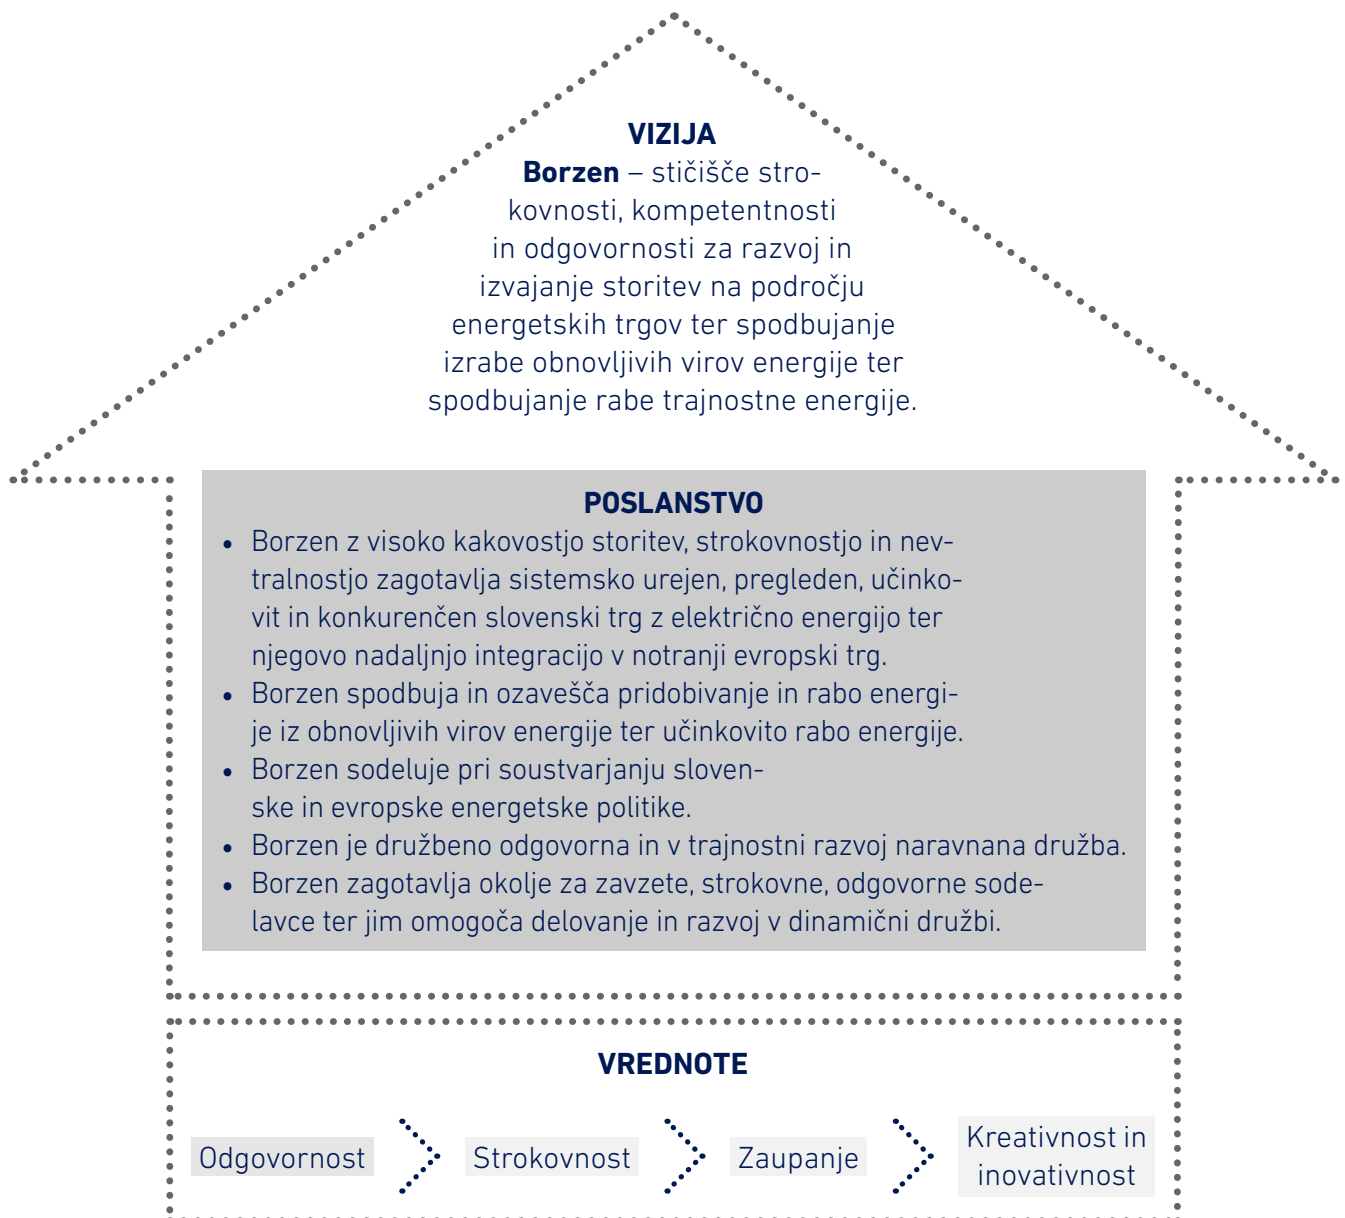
VIZIJA
**Borzen** – stičišče strokovnosti, kompetentnosti in odgovornosti za razvoj in izvajanje storitev na področju energetskih trgov ter spodbujanje izrabe obnovljivih virov energije ter spodbujanje rabe trajnostne energije.

POSLANSTVO
- Borzen z visoko kakovostjo storitev, strokovnostjo in nevtralnostjo zagotavlja sistemsko urejen, pregleden, učinkovit in konkurenčen slovenski trg z električno energijo ter njegovo nadaljnjo integracijo v notranji evropski trg.
- Borzen spodbuja in ozavešča pridobivanje in rabo energije iz obnovljivih virov energije ter učinkovito rabo energije.
- Borzen sodeluje pri soustvarjanju slovenske in evropske energetske politike.
- Borzen je družbeno odgovorna in v trajnostni razvoj naravnana družba.
- Borzen zagotavlja okolje za zavzete, strokovne, odgovorne sodelavce ter jim omogoča delovanje in razvoj v dinamični družbi.

VREDNOTE
Odgovornost
Strokovnost
Zaupanje
Kreativnost in inovativnost